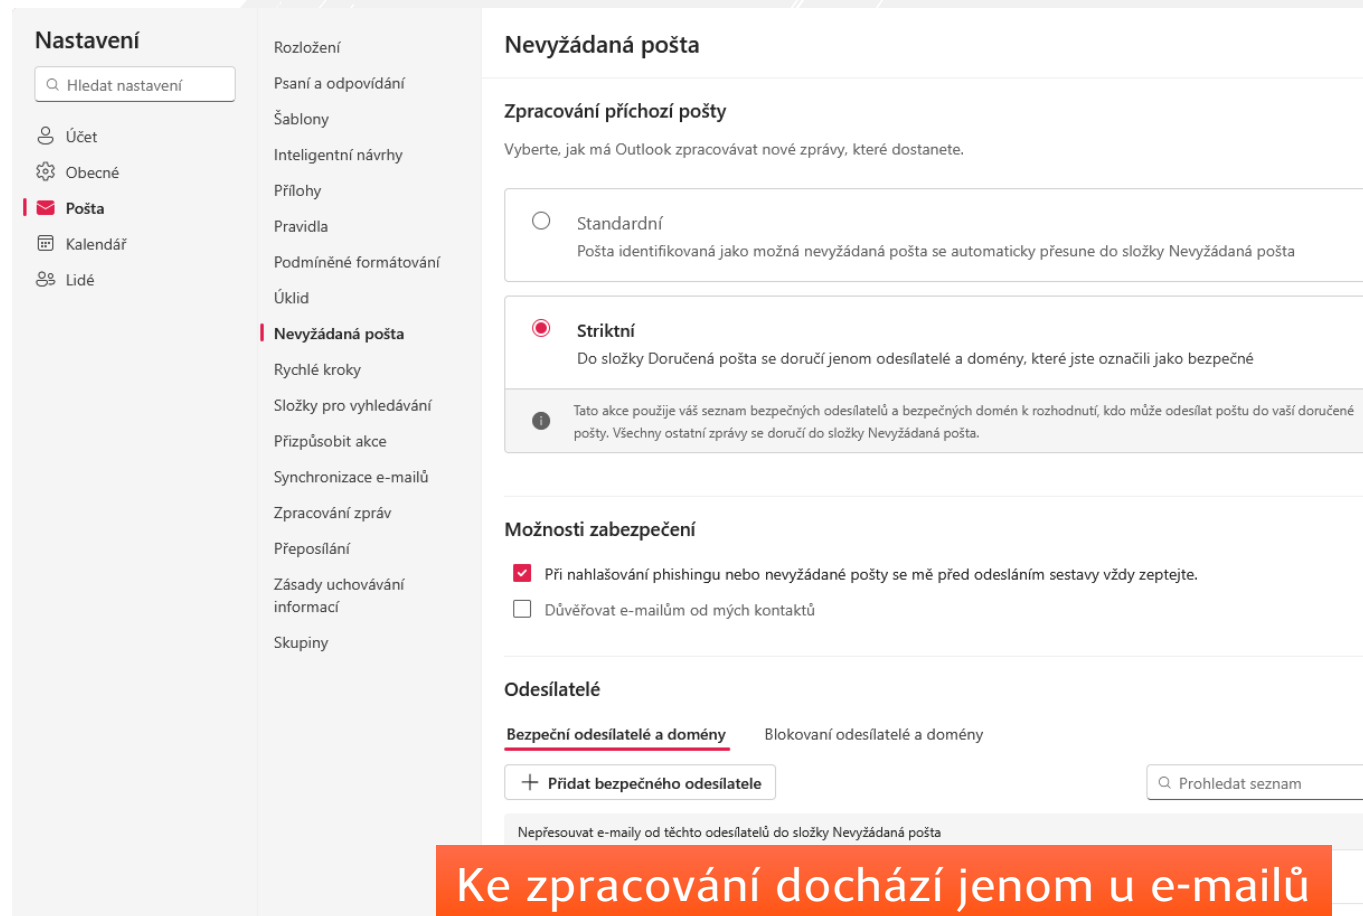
Nastavení

Hledat nastavení

Účet
Obecné
Pošta
Kalendář
Lidé

Rozložení
Psaní a odpovídání
Šablony
Inteligentní návrhy
Přílohy
Pravidla
Podmíněné formátování
Úklid
Nevyžádaná pošta
Rychlé kroky
Složky pro vyhledávání
Přizpůsobit akce
Synchronizace e-mailů
Zpracování zpráv
Přeposílání
Zásady uchovávání informací
Skupiny

Nevyžádaná pošta

Zpracování příchozí pošty

Vyberte, jak má Outlook zpracovávat nové zprávy, které dostanete.

Standardní
Pošta identifikovaná jako možná nevyžádaná pošta se automaticky přesune do složky Nevyžádaná pošta

Striktní
Do složky Doručená pošta se doručí jenom odesílatelé a domény, které jste označili jako bezpečné

Tato akce použije váš seznam bezpečných odesílatelů a bezpečných domén k rozhodnutí, kdo může odesílat poštu do vaší doručené pošty. Všechny ostatní zprávy se doručí do složky Nevyžádaná pošta.

Možnosti zabezpečení

Při nahlašování phishingu nebo nevyžádané pošty se mě před odesláním sestavy vždy zeptejte.
Důvěřovat e-mailům od mých kontaktů

Odesílatelé

Bezpeční odesílatelé a domény
Blokovaní odesílatelé a domény

Přidat bezpečného odesílatele
Prohledat seznam

Nepřesouvat e-maily od těchto odesílatelů do složky Nevyžádaná pošta

Ke zpracování dochází jenom u e-mailů